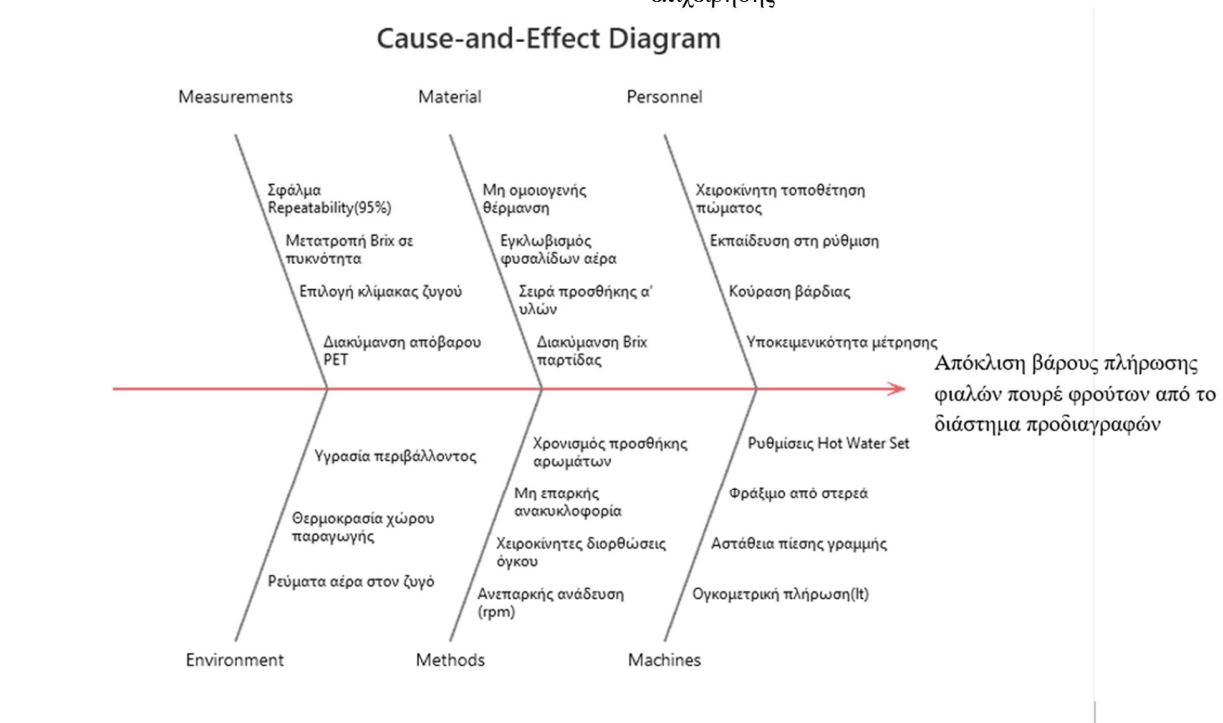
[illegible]

Cause-and-Effect Diagram

Measurements

Material

Personnel

Σφάλμα Repeatability(95%)

Μετατροπή Brix σε πυκνότητα

Επιλογή κλίμακας ζυγού

Διακύμανση απόβαρου PET

Μη ομοιογενής θέρμανση

Εγκλωβισμός φυσαλίδων αέρα

Σειρά προσθήκης α' υλών

Διακύμανση Brix παρτίδας

Χειροκίνητη τοποθέτηση πώματος

Εκπαίδευση στη ρύθμιση

Κούραση βάρδιας

Υποκειμενικότητα μέτρησης

Απόκλιση βάρους πλήρωσης φιαλών πουρέ φρούτων από το διάστημα προδιαγραφών

Υγρασία περιβάλλοντος

Θερμοκρασία χώρου παραγωγής

Ρεύματα αέρα στον ζυγό

Χρονισμός προσθήκης αρωμάτων

Μη επαρκής ανακυκλοφορία

Χειροκίνητες διορθώσεις όγκου

Ανεπαρκής ανάδευση (rpm)

Ρυθμίσεις Hot Water Set

Φράξιμο από στερεά

Αστάθεια πίεσης γραμμής

Ογκομετρική πλήρωση(lt)

Environment

Methods

Machines